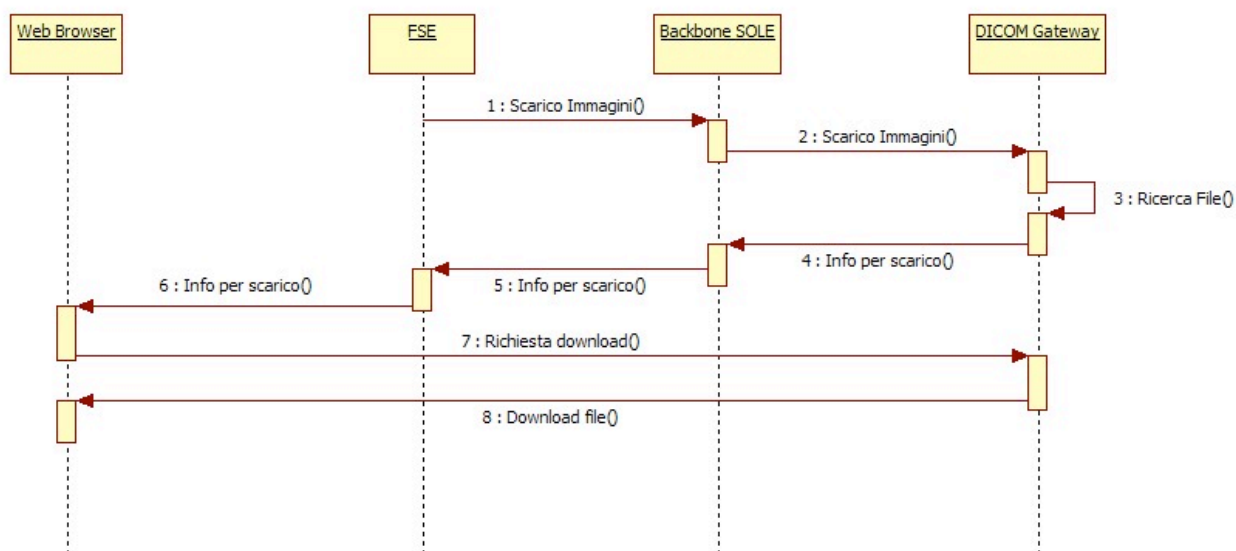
Web Browser

FSE

Backbone SOLE

DICOM Gateway

1 : Scarico Immagini()

2 : Scarico Immagini()

3 : Ricerca File()

4 : Info per scarico()

5 : Info per scarico()

6 : Info per scarico()

7 : Richiesta download()

8 : Download file()